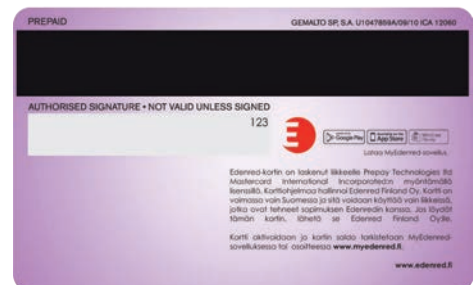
PREPAID

GEMALTO SP, S.A. U1047869A/09/10 ICA 12060

AUTHORISED SIGNATURE • NOT VALID UNLESS SIGNED

123

Google Play App Store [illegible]

Lataa MyEdenred-sovellus

Edenred-kortin on laskenut liikkeelle Prepay Technologies ltd Mastercard International Incorporatedin myöntämällä lisenssillä. Korttiohjelmaa hallinnoi Edenred Finland Oy. Kortti on voimassa vain Suomessa ja sitä voidaan käyttää vain liikkeissä, jotka ovat tehneet sopimuksen Edenredin kanssa. Jos löydät tämän kortin, lähetä se Edenred Finland Oy:lle.

Kortti aktivoidaan ja kortin saldo tarkistetaan MyEdenred-sovelluksessa tai osoitteessa www.myedenred.fi

www.edenred.fi